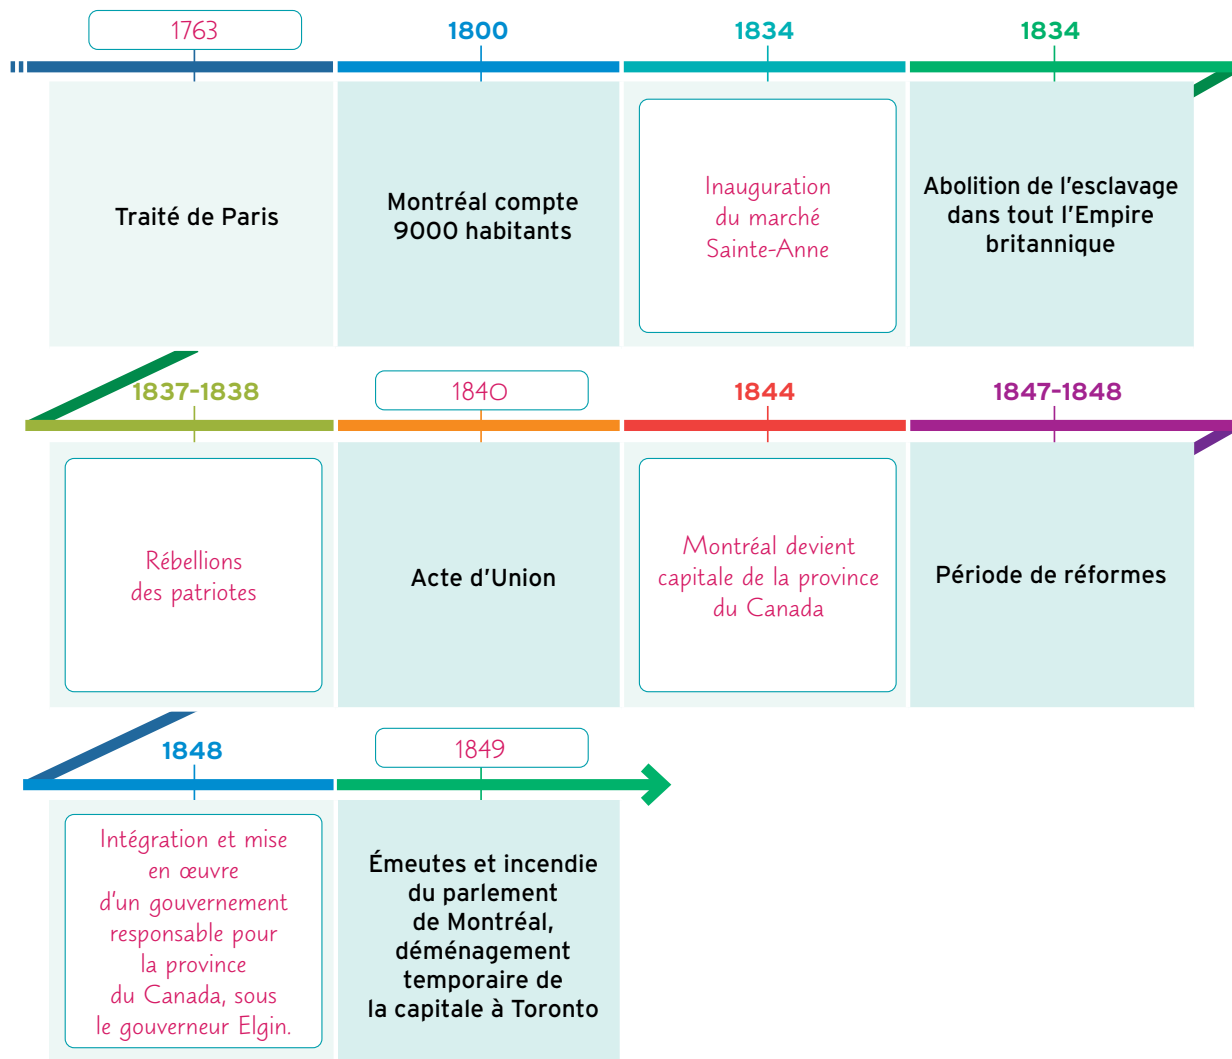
1763

Traité de Paris

1800

Montréal compte 9000 habitants

1834

Inauguration du marché Sainte-Anne

1834

Abolition de l'esclavage dans tout l'Empire britannique

1837-1838

Rébellions des patriotes

1840

Acte d'Union

1844

Montréal devient capitale de la province du Canada

1847-1848

Période de réformes

1848

Intégration et mise en œuvre d'un gouvernement responsable pour la province du Canada, sous le gouverneur Elgin.

1849

Émeutes et incendie du parlement de Montréal, déménagement temporaire de la capitale à Toronto